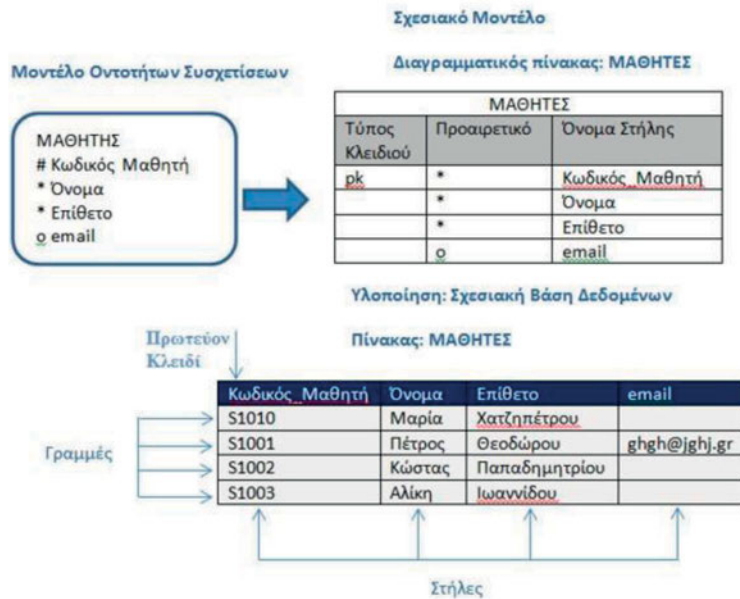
Σχεσιακό Μοντέλο

Μοντέλο Οντοτήτων Συσχετίσεων

Διαγραμματικός πίνακας: ΜΑΘΗΤΕΣ

ΜΑΘΗΤΗΣ
# Κωδικός Μαθητή
* Όνομα
* Επίθετο
o email

| ΜΑΘΗΤΕΣ | | |
|---|---|---|
| Τύπος Κλειδιού | Προαιρετικό | Όνομα Στήλης |
| pk | * | Κωδικός_Μαθητή |
| | * | Όνομα |
| | * | Επίθετο |
| | o | email |

Υλοποίηση: Σχεσιακή Βάση Δεδομένων

Πρωτεύον Κλειδί

Πίνακας: ΜΑΘΗΤΕΣ

Γραμμές

| Κωδικός_Μαθητή | Όνομα | Επίθετο | email |
|---|---|---|---|
| S1010 | Μαρία | Χατζηπέτρου | |
| S1001 | Πέτρος | Θεοδώρου | ghgh@jghj.gr |
| S1002 | Κώστας | Παπαδημητρίου | |
| S1003 | Αλίκη | Ιωαννίδου | |

Στήλες